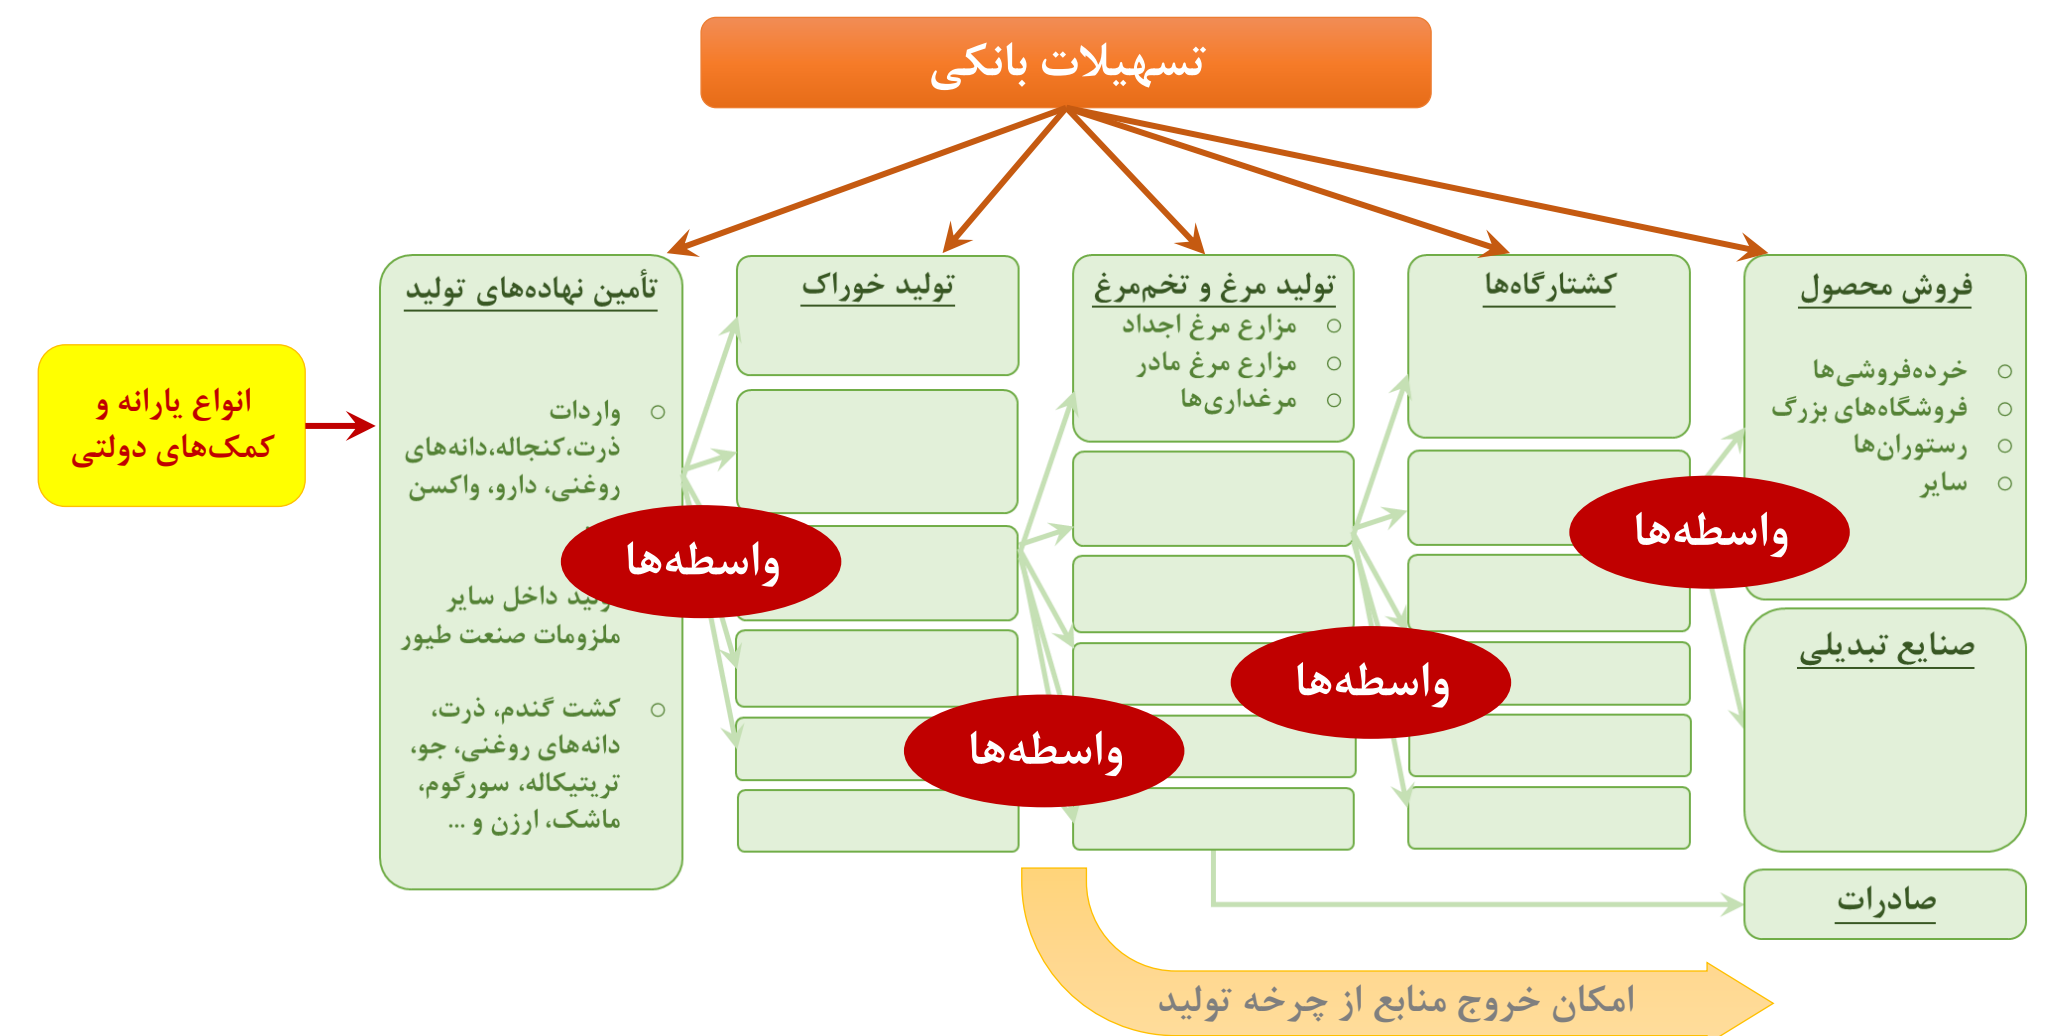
تسهیلات بانکی

انواع یارانه و کمک‌های دولتی

تأمین نهاده‌های تولید

واردات ذرت،کنجاله،دانه‌های روغنی، دارو، واکسن

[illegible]لید داخل سایر ملزومات صنعت طیور

کشت گندم، ذرت، دانه‌های روغنی، جو، تریتیکاله، سورگوم، ماشک، ارزن و ...

تولید خوراک

تولید مرغ و تخم‌مرغ

مزارع مرغ اجداد

مزارع مرغ مادر

مرغداری‌ها

کشتارگاه‌ها

فروش محصول

خرده‌فروشی‌ها

فروشگاه‌های بزرگ

رستوران‌ها

سایر

صنایع تبدیلی

صادرات

واسطه‌ها

واسطه‌ها

واسطه‌ها

واسطه‌ها

امکان خروج منابع از چرخه تولید